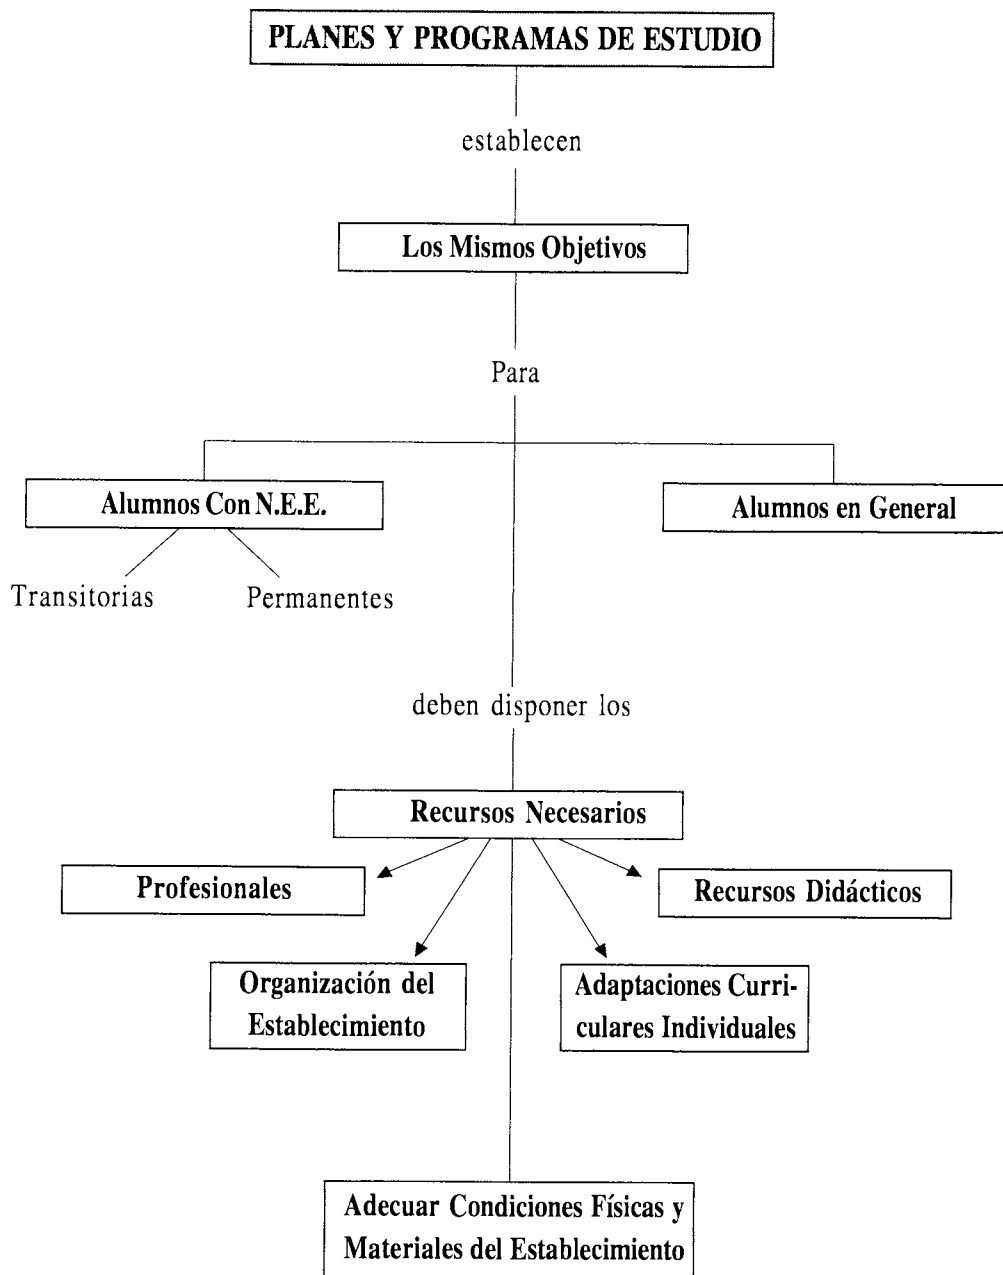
PLANES Y PROGRAMAS DE ESTUDIO

establecen

Los Mismos Objetivos

Para

Alumnos Con N.E.E.

Alumnos en General

Transitorias

Permanentes

deben disponer los

Recursos Necesarios

Profesionales

Recursos Didácticos

Organización del Establecimiento

Adaptaciones Curriculares Individuales

Adecuar Condiciones Físicas y Materiales del Establecimiento